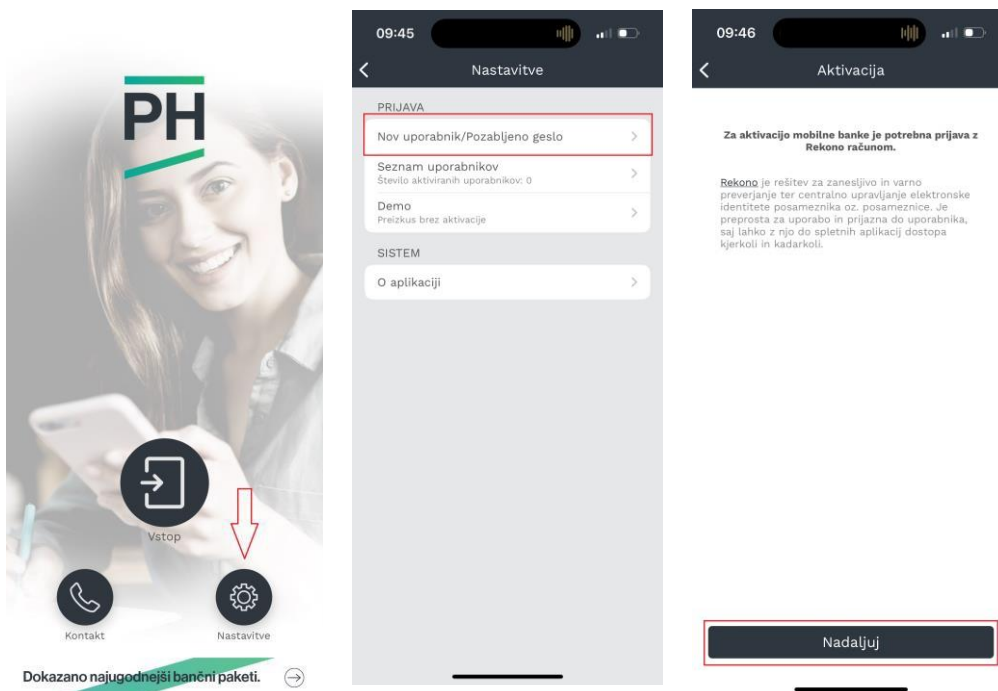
PH

Vstop

Kontakt

Nastavitve

Dokazano najugodnejši bančni paketi.

09:45

Nastavitve

PRIJAVA

Nov uporabnik/Pozabljeno geslo

Seznam uporabnikov
Število aktiviranih uporabnikov: 0

Demo
Preizkus brez aktivacije

SISTEM

O aplikaciji

09:46

Aktivacija

Za aktivacijo mobilne banke je potrebna prijava z Rekono računom.

Rekono je rešitev za zanesljivo in varno preverjanje ter centralno upravljanje elektronske identitete posameznika oz. posameznice. Je preprosta za uporabo in prijazna do uporabnika, saj lahko z njo do spletnih aplikacij dostopa kjerkoli in kadarkoli.

Nadaljuj